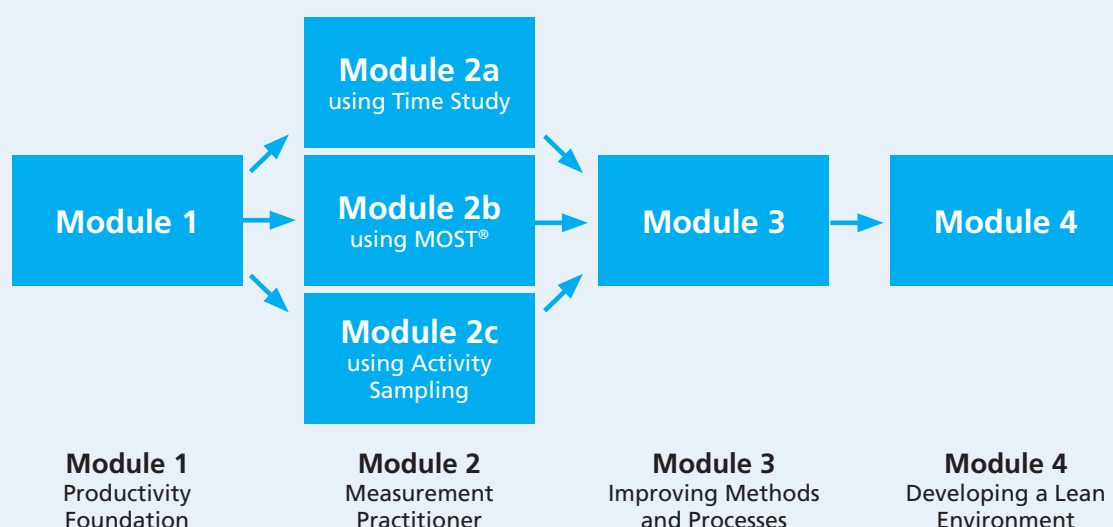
Module 2a
using Time Study

Module 1

Module 2b
using MOST®

Module 3

Module 4

Module 2c
using Activity Sampling

Module 1
Productivity Foundation

Module 2
Measurement Practitioner

Module 3
Improving Methods and Processes

Module 4
Developing a Lean Environment